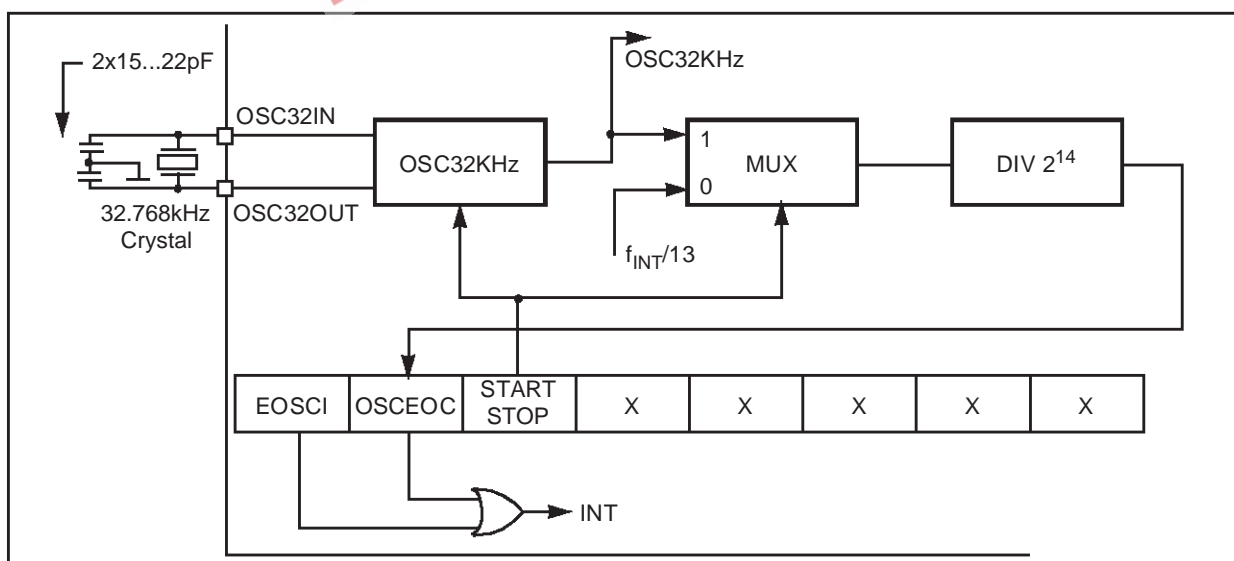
2x15...22pF

OSC32KHz

OSC32IN

OSC32KHz

1

MUX

0

DIV $2^{14}$

32.768kHz Crystal

OSC32OUT

$f_{INT}/13$

| EOSCI | OSCEOC | START STOP | X | X | X | X | X |
|---|---|---|---|---|---|---|---|

INT